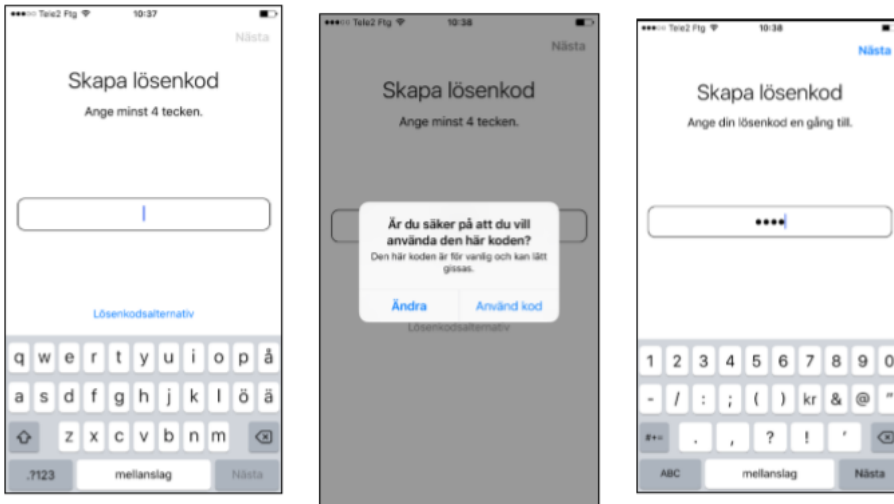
Tele2 Ftg 10:37

Nästa

Skapa lösenkod

Ange minst 4 tecken.

Lösenkodsalternativ

q w e r t y u i o p å
a s d f g h j k l ö ä
z x c v b n m
.?123 mellanslag Nästa

Tele2 Ftg 10:38

Nästa

Skapa lösenkod

Ange minst 4 tecken.

Är du säker på att du vill använda den här koden?

Den här koden är för vanlig och kan lätt gissas.

Ändra Använd kod

Lösenkodsalternativ

Tele2 Ftg 10:38

Nästa

Skapa lösenkod

Ange din lösenkod en gång till.

••••

1 2 3 4 5 6 7 8 9 0
- / : ; ( ) kr & @ "
#+= . , ? ! '
ABC mellanslag Nästa